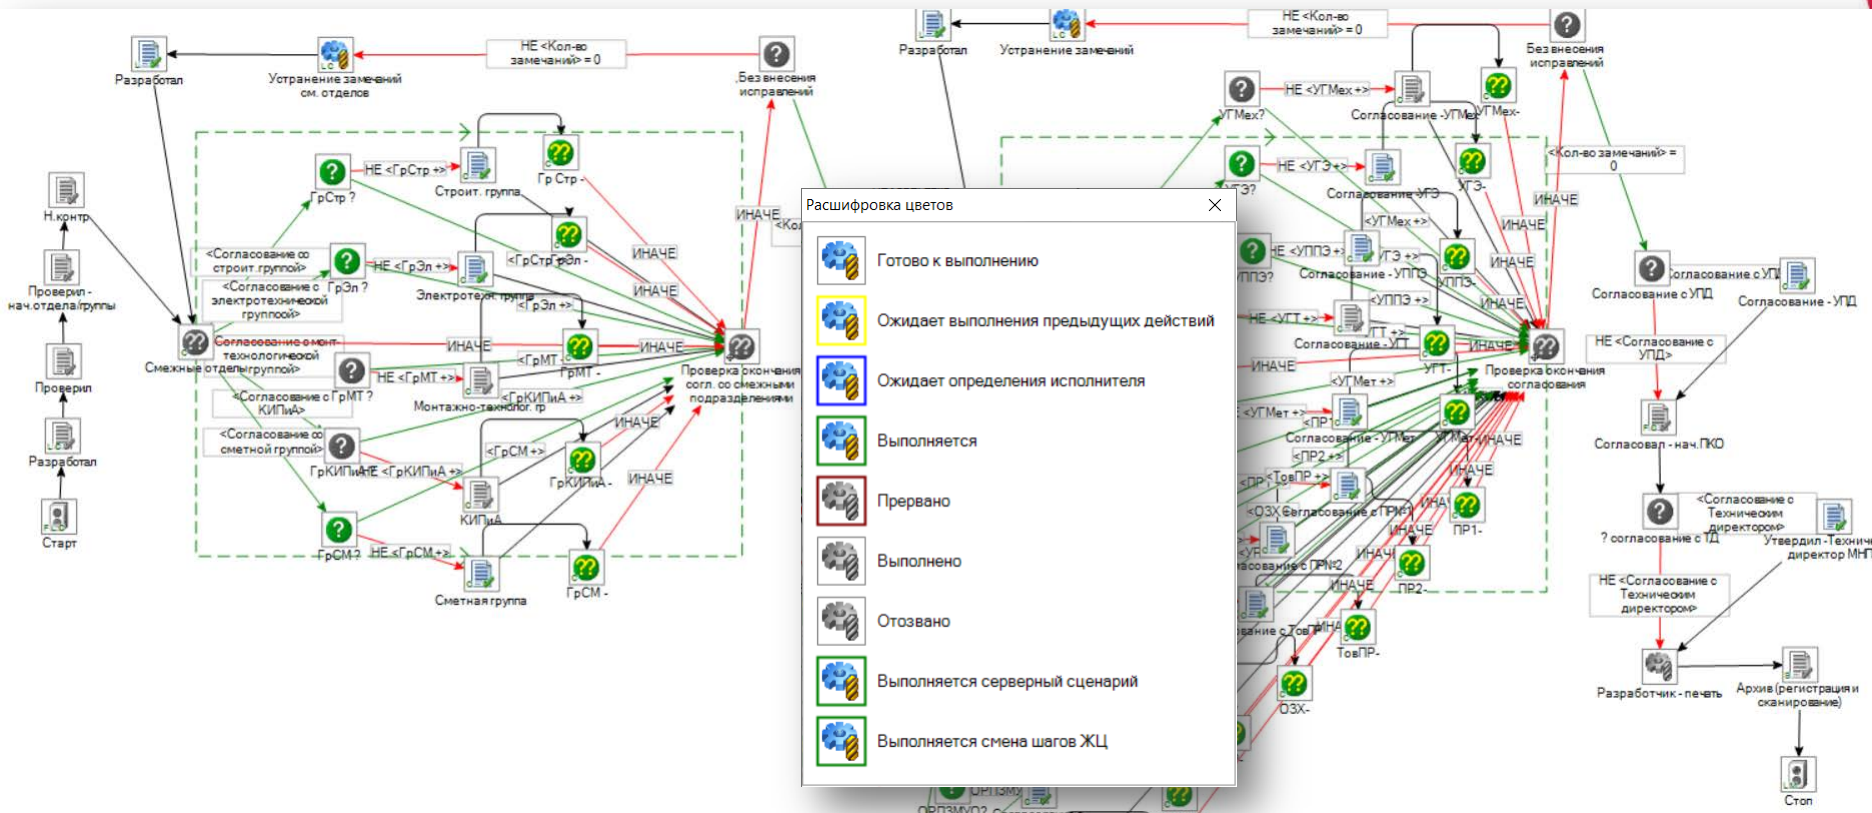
Разработал
Устранение замечаний см. отделов
НЕ <Кол-во замечаний> = 0
Без внесения исправлений
Н.контр
Проверил - нач.отдела/группы
Проверил
Разработал
Старт
ГрСтр ?
НЕ <ГрСтр +>
Строит. группа
Гр Стр -
<Согласование со строит.группой>
НЕ <ГрЭл +>
ГрЭл ?
<Согласование с электротехнической группой>
Электротехнич. группа
<ГрСтр>
ГрЭл -
<ГрЭл +>
ИНАЧЕ
ИНАЧЕ
ИНАЧЕ
Смежные отделы/группы
Согласование с техн. технологической группой
ИНАЧЕ
ИНАЧЕ
<ГрМТ>
ГрМТ -
НЕ <ГрМТ +>
<Согласование с ГрМТ ?>
Монтажно-технолог. гр
<ГрКИПиА +>
<Согласование со сметной группой>
ГрКИПиА ?
НЕ <ГрКИПиА +>
<ГрСМ +>
ИНАЧЕ
ГрКИПиА -
ИНАЧЕ
КИПиА
ГрСМ ?
НЕ <ГрСМ +>
Сметная группа
ГрСМ -
Проверка окончания согл. со смежными подразделениями
Разработал
Устранение замечаний
НЕ <Кол-во замечаний> = 0
Без внесения исправлений
УГМех?
НЕ <УГМех +>
Согласование - УГМех
УГМех-
НЕ <УГЭ +>
УГЭ?
Согласование УГЭ
УГЭ-
<УГМех +>
ИНАЧЕ
ИНАЧЕ
<Кол-во замечаний> = 0
УППЭ?
НЕ <УППЭ +>
Согласование - УППЭ
<УГЭ +>
УППЭ-
ИНАЧЕ
<УППЭ +>
ИНАЧЕ
НЕ <УГТ +>
Согласование - УГТ
УГТ-
ИНАЧЕ
ИНАЧЕ
Проверка окончания согласования
<УГМет +>
<УГМет +>
<ПР1>
Согласование - УГМет
УГМет-
ИНАЧЕ
<ПР2 +>
<ТовПР +>
ИНАЧЕ
<ОЗХ Согласование с ПР№1
ПР1-
Согласование с ПР№2
ИНАЧЕ
ПР2-
ТовПР-
ОЗХ-
Согласование с УПД
Согласование - УПД
НЕ <Согласование с УПД>
Согласован - нач.ПКО
? согласование с ТД
<Согласование с Техническим директором>
Утвердил - Технический директор МН
НЕ <Согласование с Техническим директором>
Разработчик - печать
Архив (регистрация и сканирование)
Стоп
Расшифровка цветов
Готово к выполнению
Ожидает выполнения предыдущих действий
Ожидает определения исполнителя
Выполняется
Прервано
Выполнено
Отозвано
Выполняется серверный сценарий
Выполняется смена шагов ЖЦ